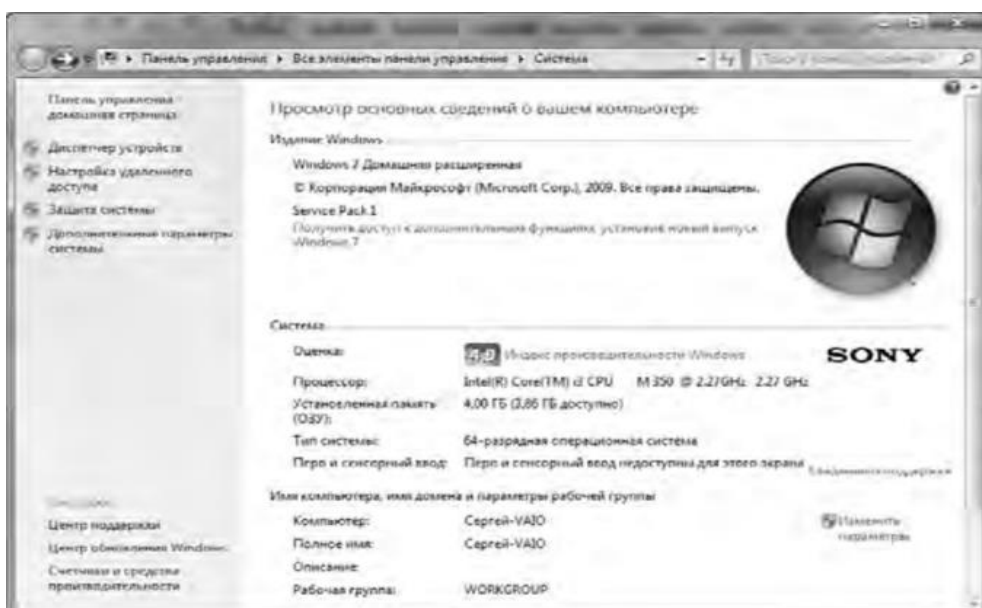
Панель управления ▸ Все элементы панели управления ▸ Система

Панель управления – домашняя страница

Диспетчер устройств

Настройка удаленного доступа

Защита системы

Дополнительные параметры системы

Просмотр основных сведений о вашем компьютере

Издание Windows

Windows 7 Домашняя расширенная

© Корпорация Майкрософт (Microsoft Corp.), 2009. Все права защищены.

Service Pack 1

Получить доступ к дополнительным функциям, установив новый выпуск Windows 7

Система

Оценка: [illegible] Индекс производительности Windows

SONY

Процессор: Intel(R) Core(TM) i3 CPU M 350 @ 2.27GHz 2.27 GHz

Установленная память (ОЗУ): 4,00 ГБ (3,86 ГБ доступно)

Тип системы: 64-разрядная операционная система

Перо и сенсорный ввод: Перо и сенсорный ввод недоступны для этого экрана

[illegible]

Имя компьютера, имя домена и параметры рабочей группы

Компьютер: Сергей-VAIO

Изменить параметры

Полное имя: Сергей-VAIO

Описание:

Рабочая группа: WORKGROUP

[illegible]

Центр поддержки

Центр обновления Windows

Счетчики и средства производительности